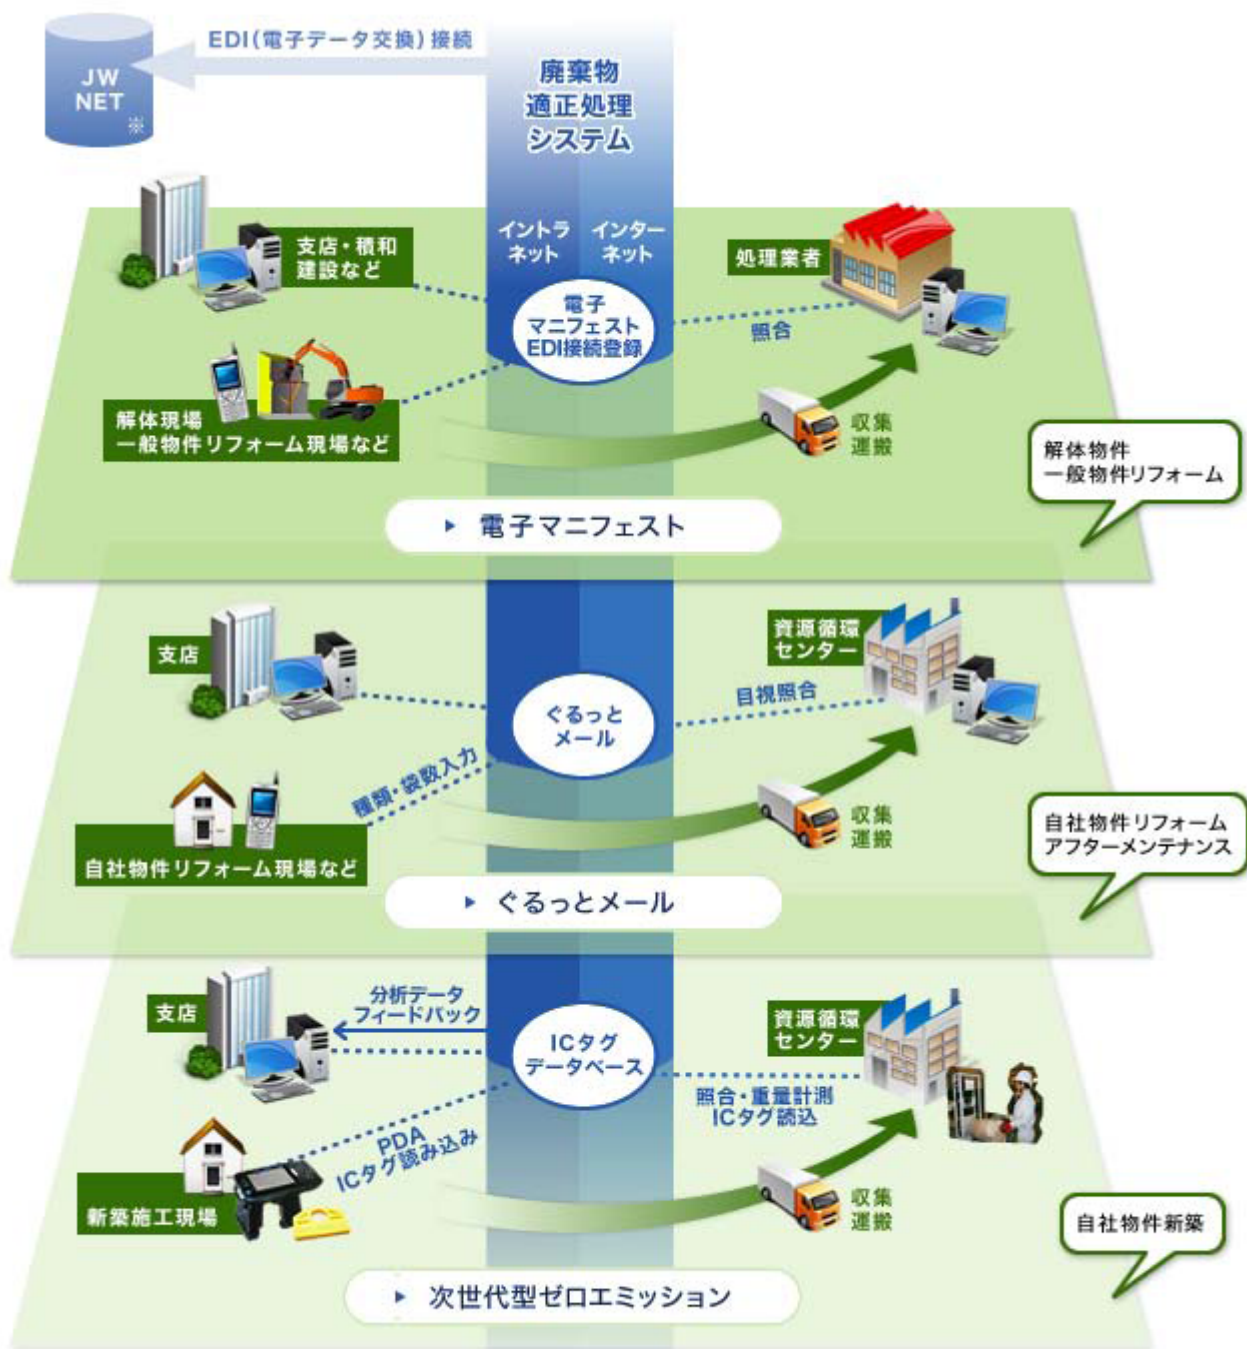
JW NET ※

EDI（電子データ交換）接続

廃棄物 適正処理 システム

イントラネット

インターネット

支店・積和 建設など

処理業者

電子マニフェスト EDI接続登録

照合

解体現場 一般物件リフォーム現場など

収集 運搬

解体物件 一般物件リフォーム

▸ 電子マニフェスト

支店

資源循環 センター

目視照合

ぐるっと メール

種類・袋数入力

収集 運搬

自社物件リフォーム アフターメンテナンス

自社物件リフォーム現場など

▸ ぐるっとメール

支店

分析データ フィードバック

資源循環 センター

ICタグ データベース

照合・重量計測 ICタグ読込

PDA ICタグ読み込み

新築施工現場

収集 運搬

自社物件新築

▸ 次世代型ゼロエミッション